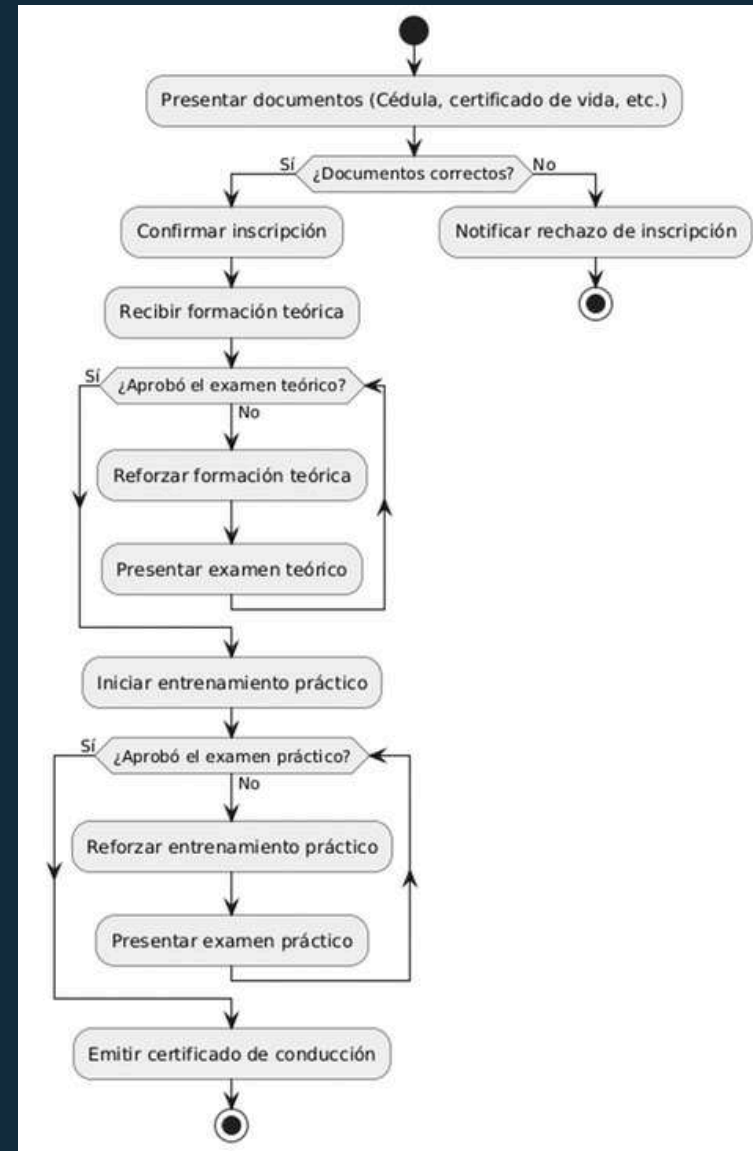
Presentar documentos (Cédula, certificado de vida, etc.)

Sí
¿Documentos correctos?
No

Confirmar inscripción

Notificar rechazo de inscripción

Recibir formación teórica

Sí
¿Aprobó el examen teórico?
No

Reforzar formación teórica

Presentar examen teórico

Iniciar entrenamiento práctico

Sí
¿Aprobó el examen práctico?
No

Reforzar entrenamiento práctico

Presentar examen práctico

Emitir certificado de conducción